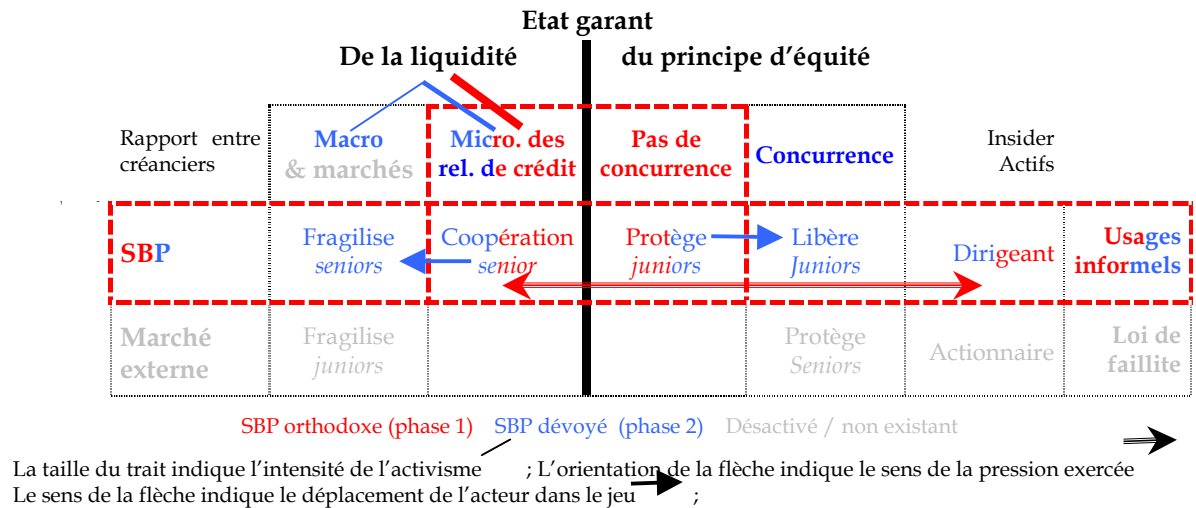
Etat garant

De la liquidité | du principe d'équité

| Rapport entre créanciers | Macro & marchés | Micro. des rel. de crédit | Pas de concurrence | Concurrence | Insider Actifs | |
|---|---|---|---|---|---|---|
| SBP | Fragilise seniors | Coopération senior | Protège juniors | Libère Juniors | Dirigeant | Usages informels |
| Marché externe | Fragilise juniors | | | Protège Seniors | Actionnaire | Loi de faillite |

SBP orthodoxe (phase 1) SBP dévoyé (phase 2) Désactivé / non existant

La taille du trait indique l'intensité de l'activisme ; L'orientation de la flèche indique le sens de la pression exercée
Le sens de la flèche indique le déplacement de l'acteur dans le jeu ;